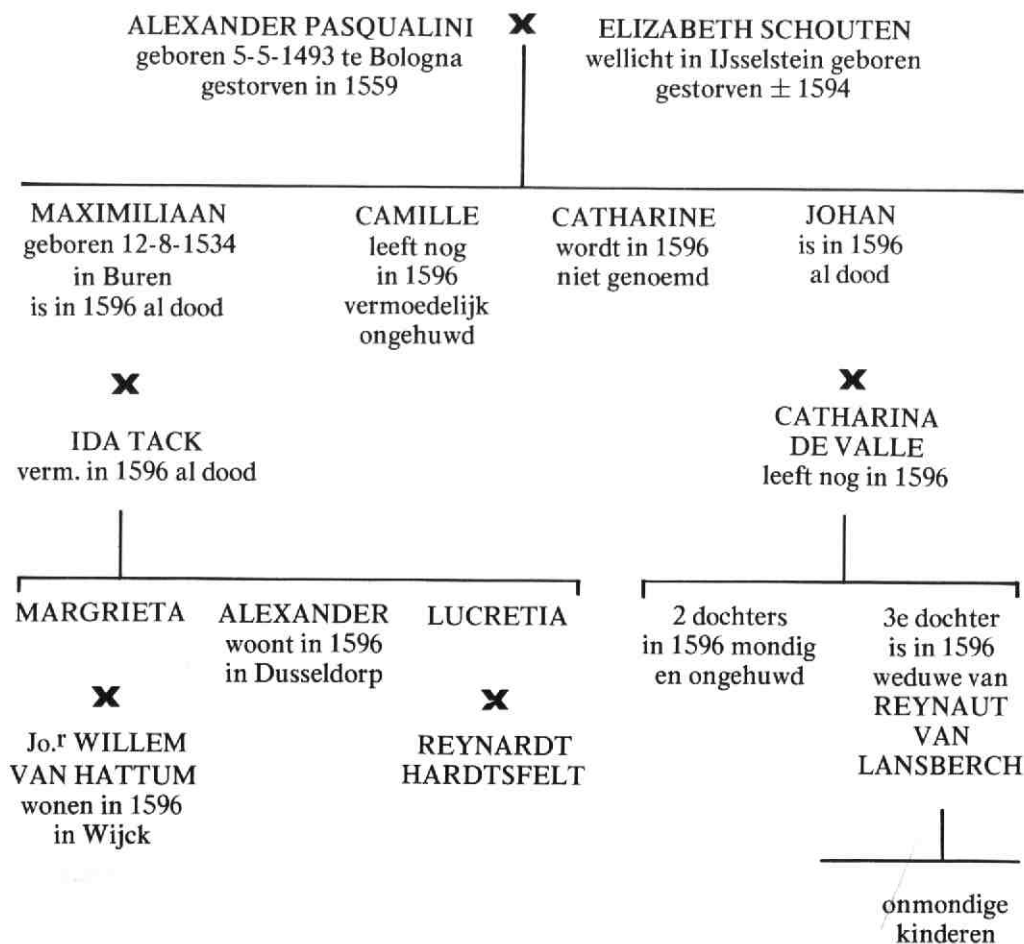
ALEXANDER PASQUALINI
geboren 5-5-1493 te Bologna
gestorven in 1559

x

ELIZABETH SCHOUTEN
wellicht in IJsselstein geboren
gestorven ± 1594

MAXIMILIAAN
geboren 12-8-1534
in Buren
is in 1596 al dood

CAMILLE
leeft nog
in 1596
vermoedelijk
ongehuwd

CATHARINE
wordt in 1596
niet genoemd

JOHAN
is in 1596
al dood

x

IDA TACK
verm. in 1596 al dood

x

CATHARINA
DE VALLE
leeft nog in 1596

MARGRIETA

x

Jo.$^r$ WILLEM
VAN HATTUM
wonen in 1596
in Wijck

ALEXANDER
woont in 1596
in Dusseldorp

LUCRETIA

x

REYNARDT
HARDTSFELT

2 dochters
in 1596 mondig
en ongehuwd

3e dochter
is in 1596
weduwe van
REYNAUT
VAN
LANSBERCH

onmondige
kinderen